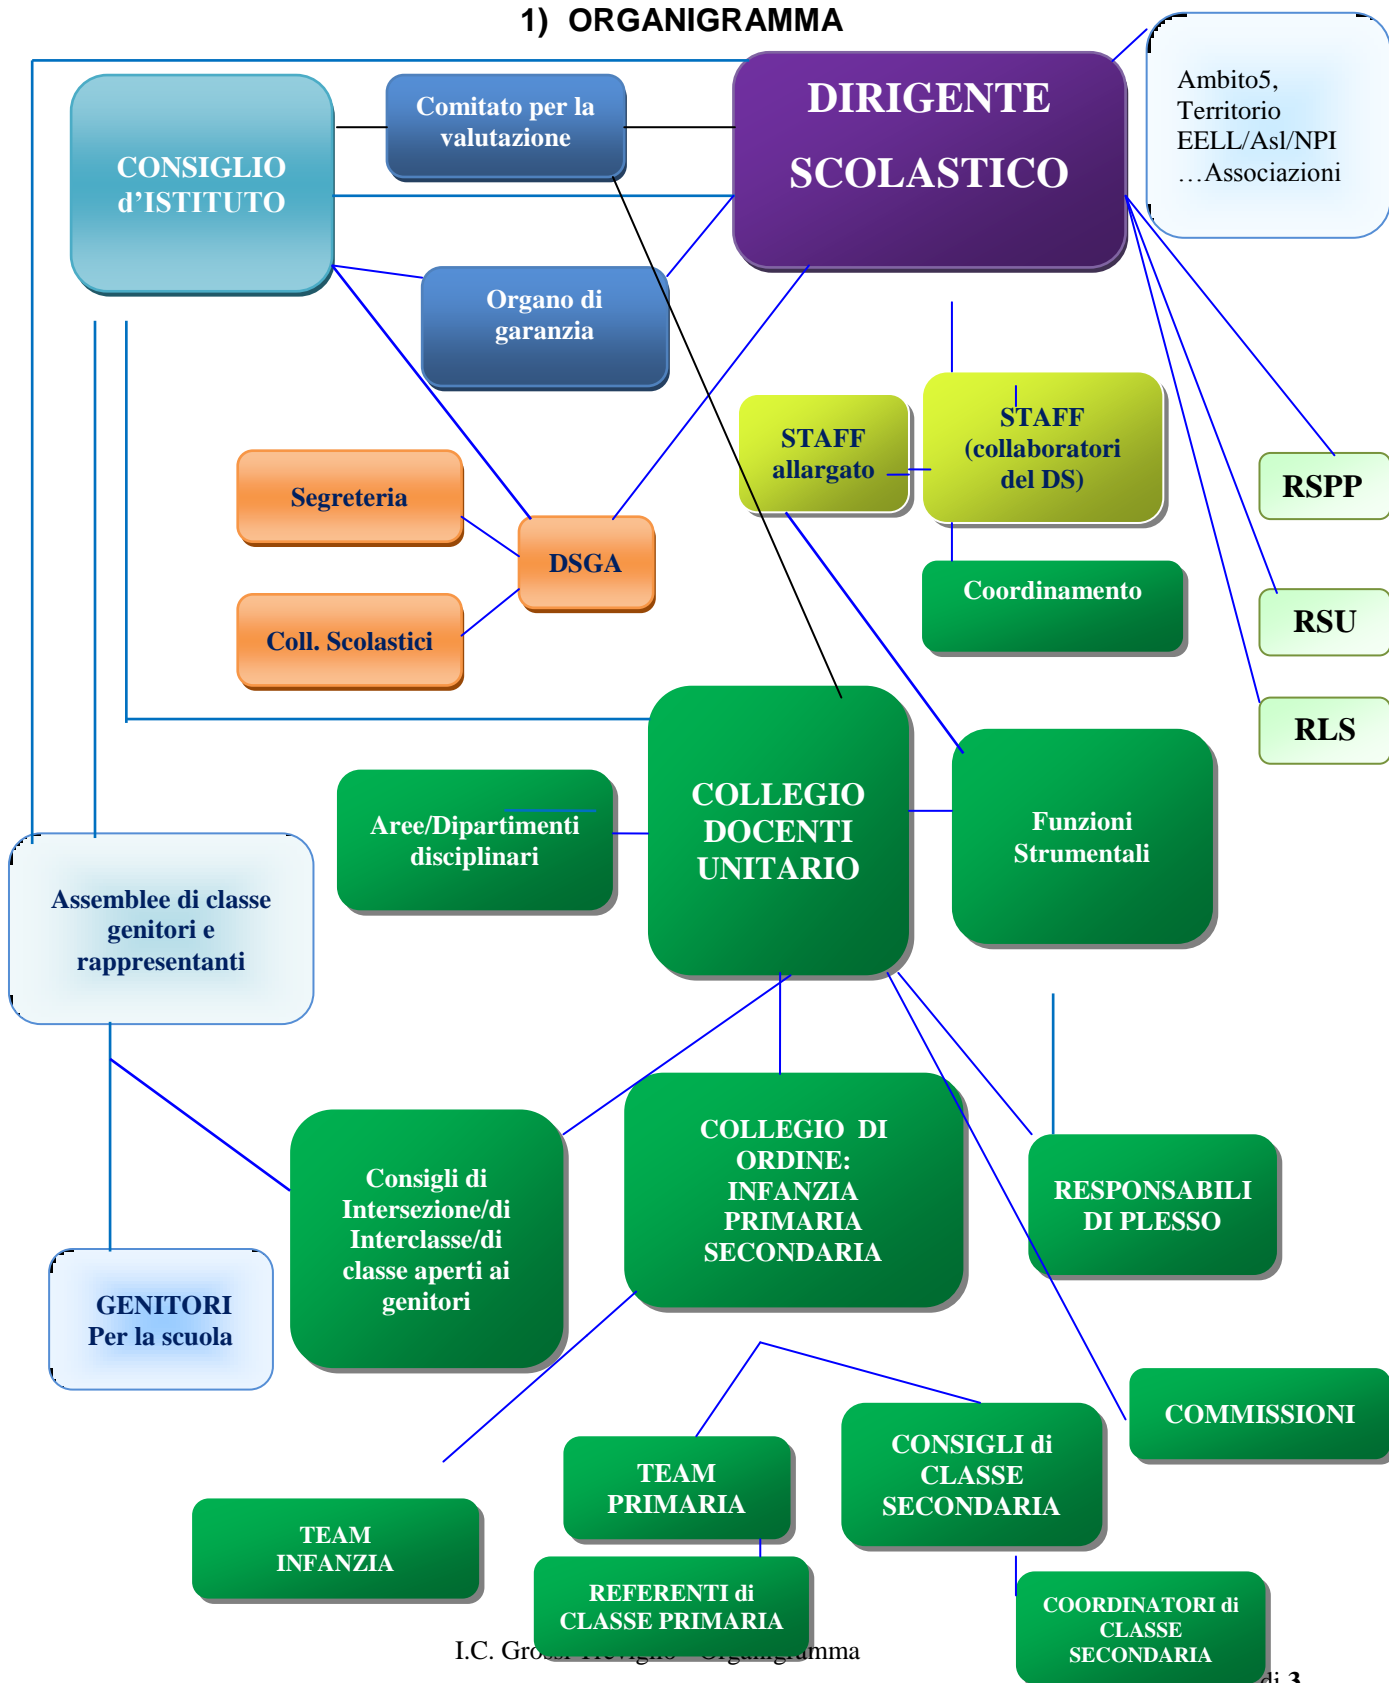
1) ORGANIGRAMMA

CONSIGLIO d'ISTITUTO

Comitato per la valutazione

DIRIGENTE SCOLASTICO

Ambito5, Territorio EELL/Asl/NPI …Associazioni

Organo di garanzia

STAFF allargato

STAFF (collaboratori del DS)

RSPP

Segreteria

DSGA

Coll. Scolastici

Coordinamento

RSU

RLS

COLLEGIO DOCENTI UNITARIO

Aree/Dipartimenti disciplinari

Funzioni Strumentali

Assemblee di classe genitori e rappresentanti

Consigli di Intersezione/di Interclasse/di classe aperti ai genitori

COLLEGIO DI ORDINE: INFANZIA PRIMARIA SECONDARIA

RESPONSABILI DI PLESSO

GENITORI Per la scuola

COMMISSIONI

TEAM PRIMARIA

CONSIGLI di CLASSE SECONDARIA

TEAM INFANZIA

REFERENTI di CLASSE PRIMARIA

COORDINATORI di CLASSE SECONDARIA

I.C. Gr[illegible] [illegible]mma

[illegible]di 3